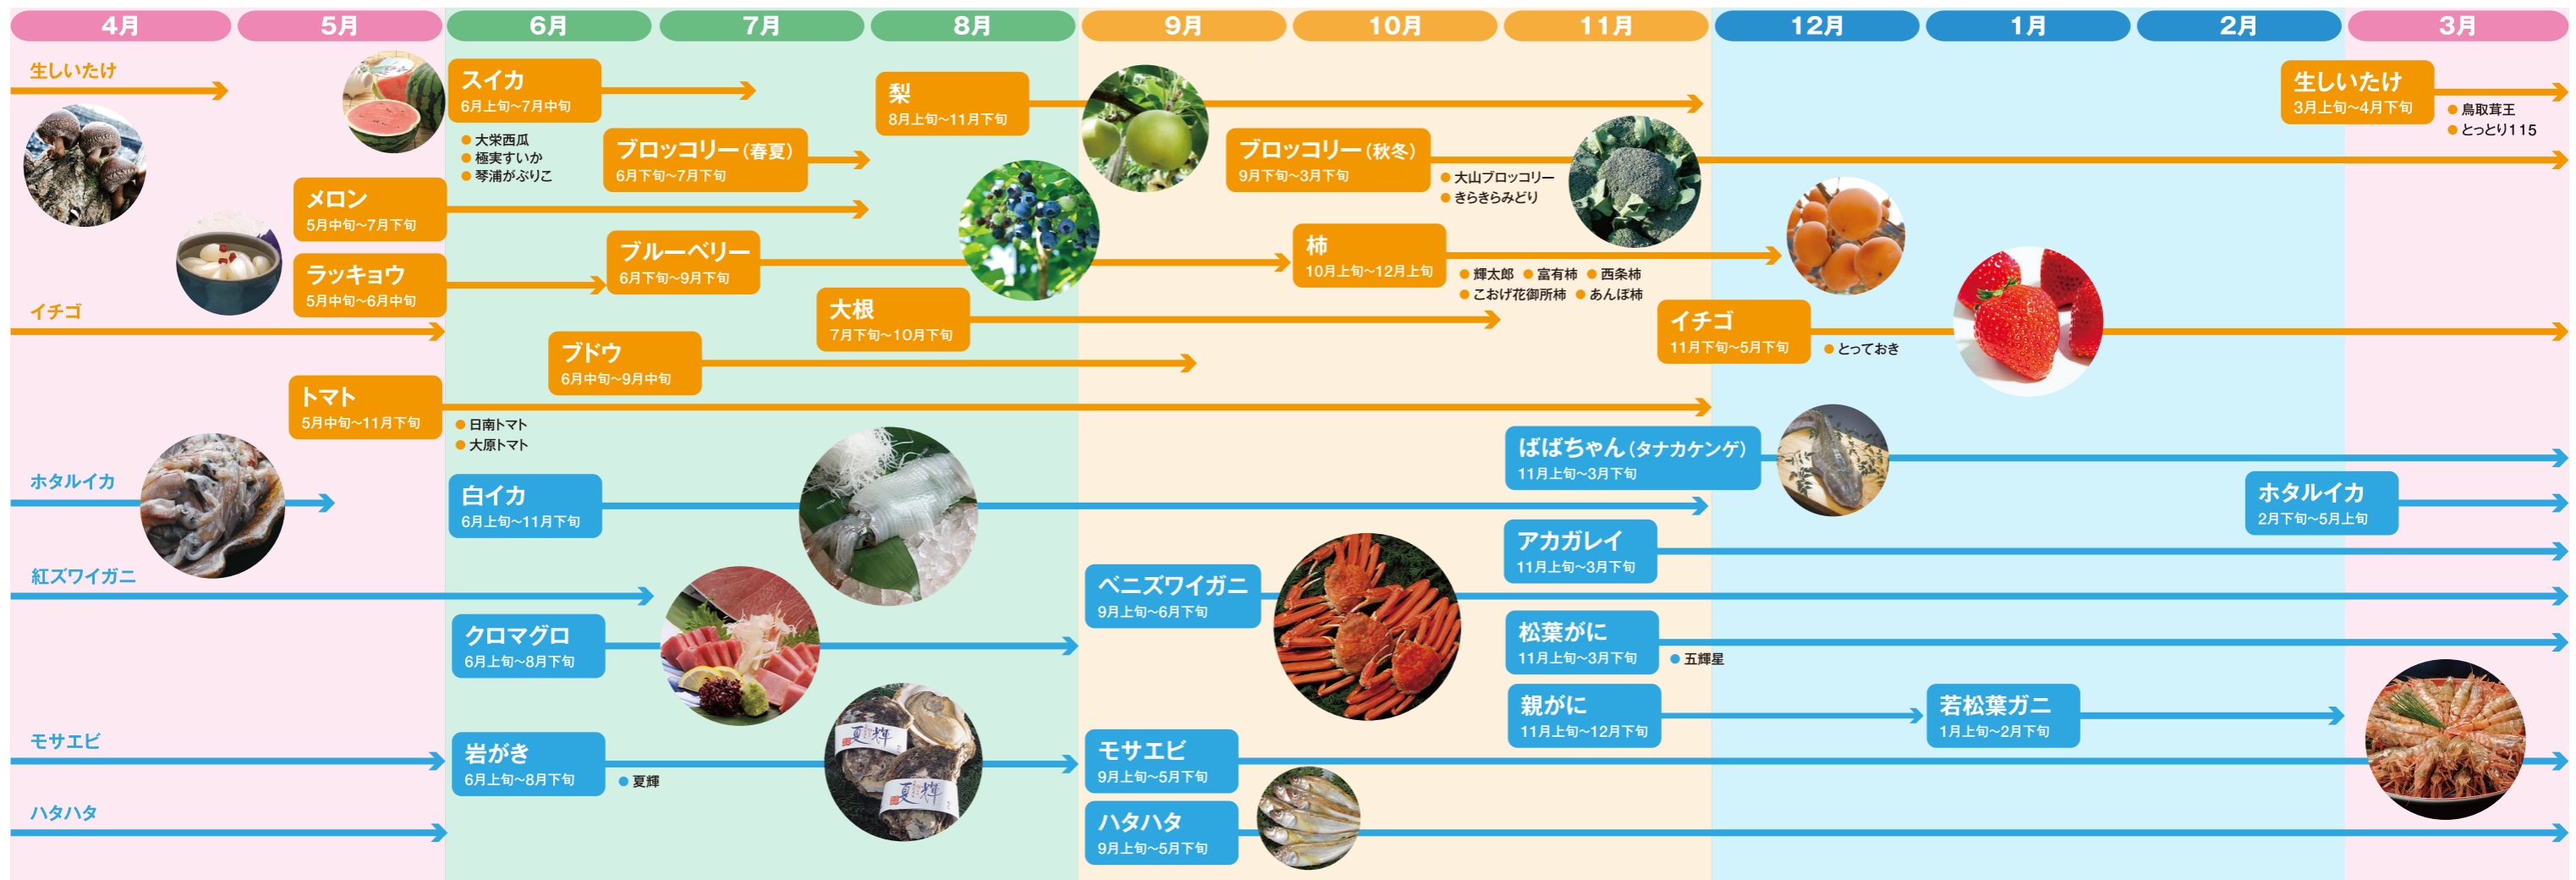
4月 5月 6月 7月 8月 9月 10月 11月 12月 1月 2月 3月

生しいたけ

スイカ
6月上旬~7月中旬
● 大栄西瓜
● 極実すいか
● 琴浦がぶりこ

梨
8月上旬~11月下旬

生しいたけ
3月上旬~4月下旬
● 鳥取茸王
● とっとり115

ブロッコリー(春夏)
6月下旬~7月下旬

ブロッコリー(秋冬)
9月下旬~3月下旬
● 大山ブロッコリー
● きらきらみどり

メロン
5月中旬~7月下旬

ブルーベリー
6月下旬~9月下旬

柿
10月上旬~12月上旬
● 輝太郎 ● 富有柿 ● 西条柿
● こおげ花御所柿 ● あんぽ柿

ラッキョウ
5月中旬~6月中旬

イチゴ

大根
7月下旬~10月下旬

イチゴ
11月下旬~5月下旬
● とっておき

ブドウ
6月中旬~9月中旬

トマト
5月中旬~11月下旬
● 日南トマト
● 大原トマト

ばばちゃん(タナカゲンゲ)
11月上旬~3月下旬

ホタルイカ

白イカ
6月上旬~11月下旬

ホタルイカ
2月下旬~5月上旬

アカガレイ
11月上旬~3月下旬

紅ズワイガニ

ベニズワイガニ
9月上旬~6月下旬

クロマグロ
6月上旬~8月下旬

松葉がに
11月上旬~3月下旬
● 五輝星

親がに
11月上旬~12月下旬

若松葉ガニ
1月上旬~2月下旬

モサエビ

岩がき
6月上旬~8月下旬
● 夏輝

夏輝
夏輝

モサエビ
9月上旬~5月下旬

ハタハタ

ハタハタ
9月上旬~5月下旬